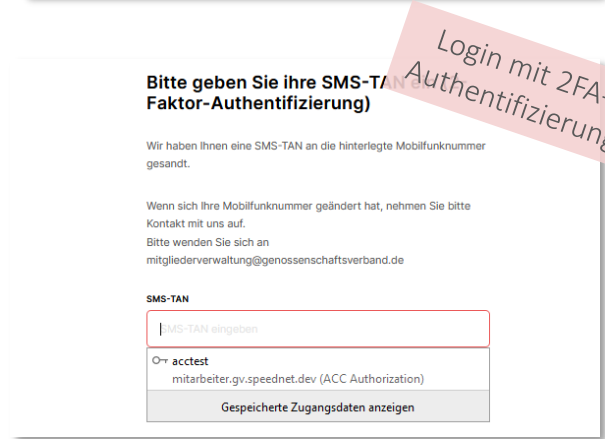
Login mit 2FA-Authentifizierung

Bitte geben Sie ihre SMS-TAN ein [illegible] Faktor-Authentifizierung)

Wir haben Ihnen eine SMS-TAN an die hinterlegte Mobilfunknummer gesandt.

Wenn sich Ihre Mobilfunknummer geändert hat, nehmen Sie bitte Kontakt mit uns auf.
Bitte wenden Sie sich an mitgliederverwaltung@genossenschaftsverband.de

SMS-TAN

SMS-TAN eingeben

acctest
mitarbeiter.gv.speednet.dev (ACC Authorization)

Gespeicherte Zugangsdaten anzeigen